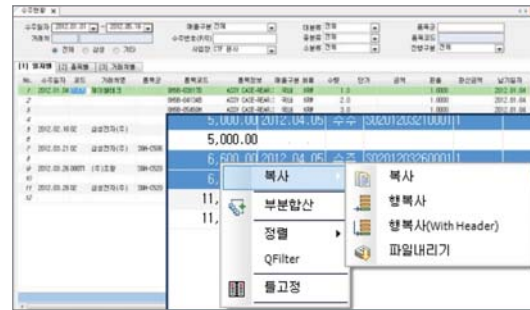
수주현황 ×

수주일자 2012.01.01 ~ 2012.05.16
거래처
● 전체 ○ 삼성 ○ 기타
매출구분 전체
수주번호(P/O)
사업장 CTF 본사
대분류 전체
중분류 전체
소분류 전체
품목명
품목코드
진행구분 전체

[1] 일자별 [2] 품목별 [3] 거래처별

No. 수주일자 코드 거래처명 품목명 품목코드 품목정보 매출구분 포장 수량 단가 금액 환율 환산금액 납기일자

1 2012.01.04 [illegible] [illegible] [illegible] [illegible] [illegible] 1.0 1.0000 2012.01.04
2 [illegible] 2.0 1.0000 2012.01.04
3 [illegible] 3.0 1.0000 2012.01.04
5 2012.02.16 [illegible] 삼성전자(주)
7 2012.03.21 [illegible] 삼성전자(주)
9 2012.03.26 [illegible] (주)조광
11 2012.03.28 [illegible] 삼성전자(주)

5,000.00 2012.04.05 수주 S020120321000011
5,000.00
6,500.00 2012.04.05 수주 S020120326000011
6,
11,
11,

복사
부분합산
정렬
QFilter
틀고정

복사
행복사
행복사(With Header)
파일내리기